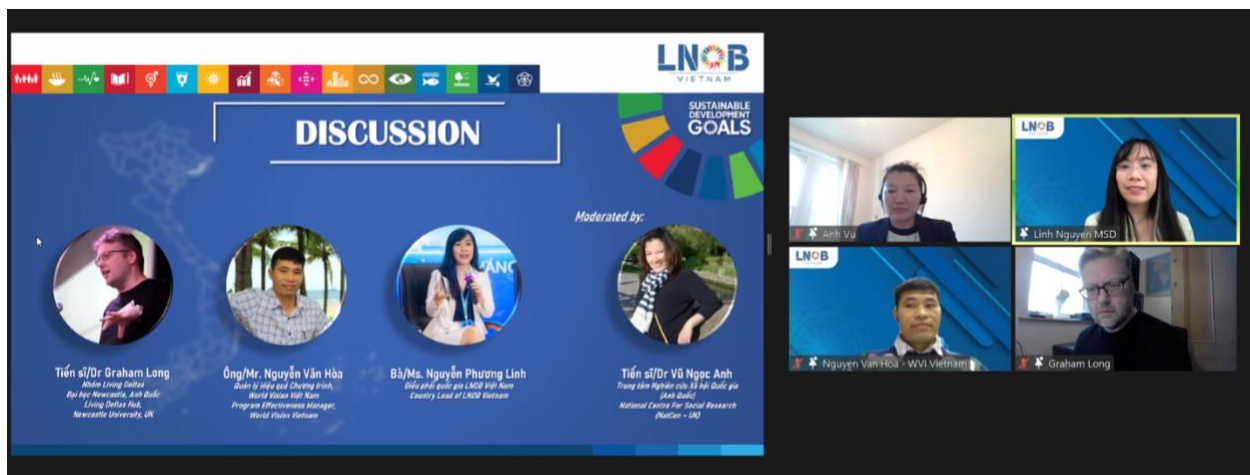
LNOB
VIETNAM

SUSTAINABLE DEVELOPMENT GOALS

DISCUSSION

Moderated by:

Tiến sĩ/Dr Graham Long
Nhóm Living Deltas
Đại học Newcastle, Anh Quốc
Living Deltas Hub,
Newcastle University, UK

Ông/Mr. Nguyễn Văn Hòa
Quản lý hiệu quả Chương trình,
World Vision Việt Nam
Program Effectiveness Manager,
World Vision Vietnam

Bà/Ms. Nguyễn Phương Linh
Điều phối quốc gia LNOB Việt Nam
Country Lead of LNOB Vietnam

Tiến sĩ/Dr Vũ Ngọc Anh
Trung tâm Nghiên cứu Xã hội Quốc gia
(Anh Quốc)
National Centre For Social Research
(NatCen - UK)

Anh Vu

LNOB
Linh Nguyen MSD

LNOB
Nguyen Van Hoa - WVI Vietnam

Graham Long